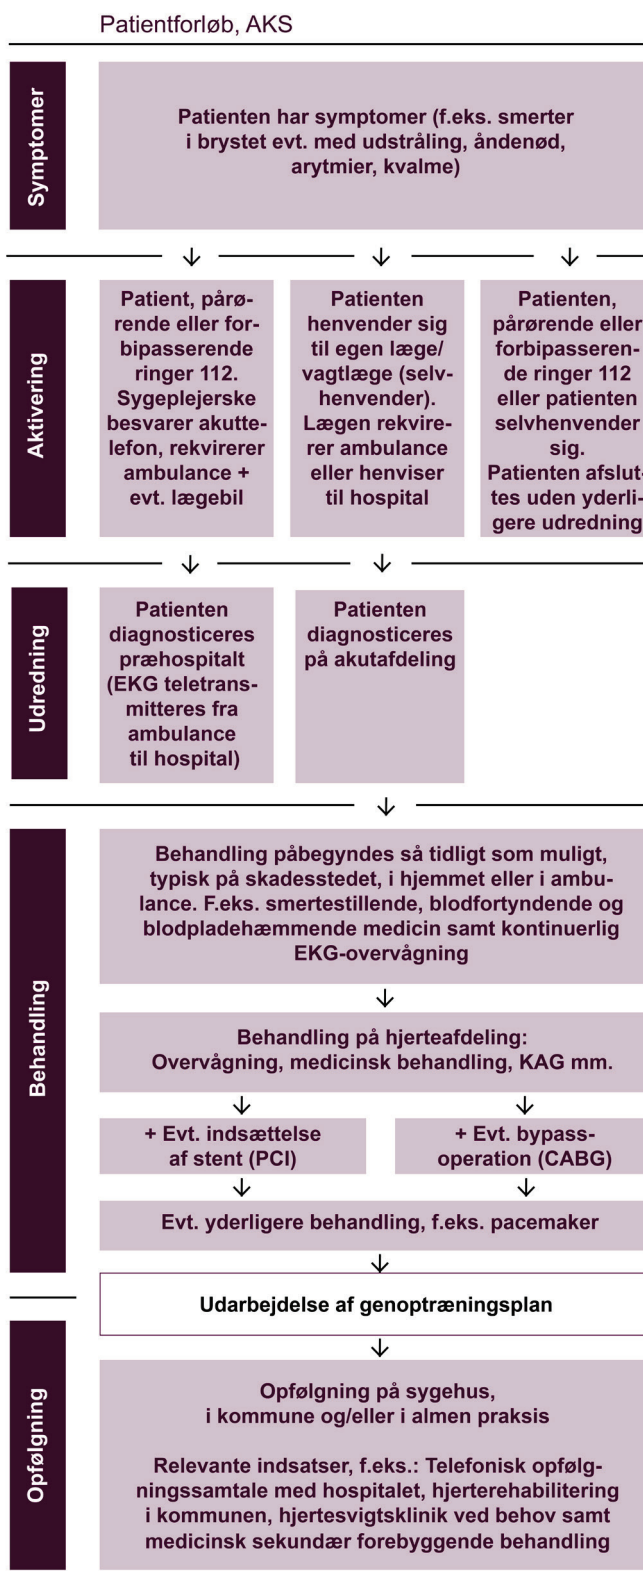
Patientforløb, AKS

Symptomer

Patienten har symptomer (f.eks. smerter i brystet evt. med udstråling, åndenød, arytmier, kvalme)

Aktivering

Patient, pårørende eller forbipasserende ringer 112. Sygeplejerske besvarer akuttelefon, rekvirerer ambulance + evt. lægebil

Patienten henvender sig til egen læge/ vagtlæge (selvhenvender). Lægen rekvirerer ambulance eller henviser til hospital

Patienten, pårørende eller forbipasserende ringer 112 eller patienten selvhenvender sig. Patienten afsluttes uden yderligere udredning

Udredning

Patienten diagnosticeres præhospitalt (EKG teletransmitteres fra ambulance til hospital)

Patienten diagnosticeres på akutafdeling

Behandling

Behandling påbegyndes så tidligt som muligt, typisk på skadesstedet, i hjemmet eller i ambulance. F.eks. smertestillende, blodfortyndende og blodpladehæmmende medicin samt kontinuerlig EKG-overvågning

Behandling på hjerteafdeling: Overvågning, medicinsk behandling, KAG mm.

+ Evt. indsættelse af stent (PCI)

+ Evt. bypass-operation (CABG)

Evt. yderligere behandling, f.eks. pacemaker

Udarbejdelse af genoptræningsplan

Opfølgning

Opfølgning på sygehus, i kommune og/eller i almen praksis

Relevante indsatser, f.eks.: Telefonisk opfølgningssamtale med hospitalet, hjerterehabilitering i kommunen, hjertesvigtsklinik ved behov samt medicinsk sekundær forebyggende behandling